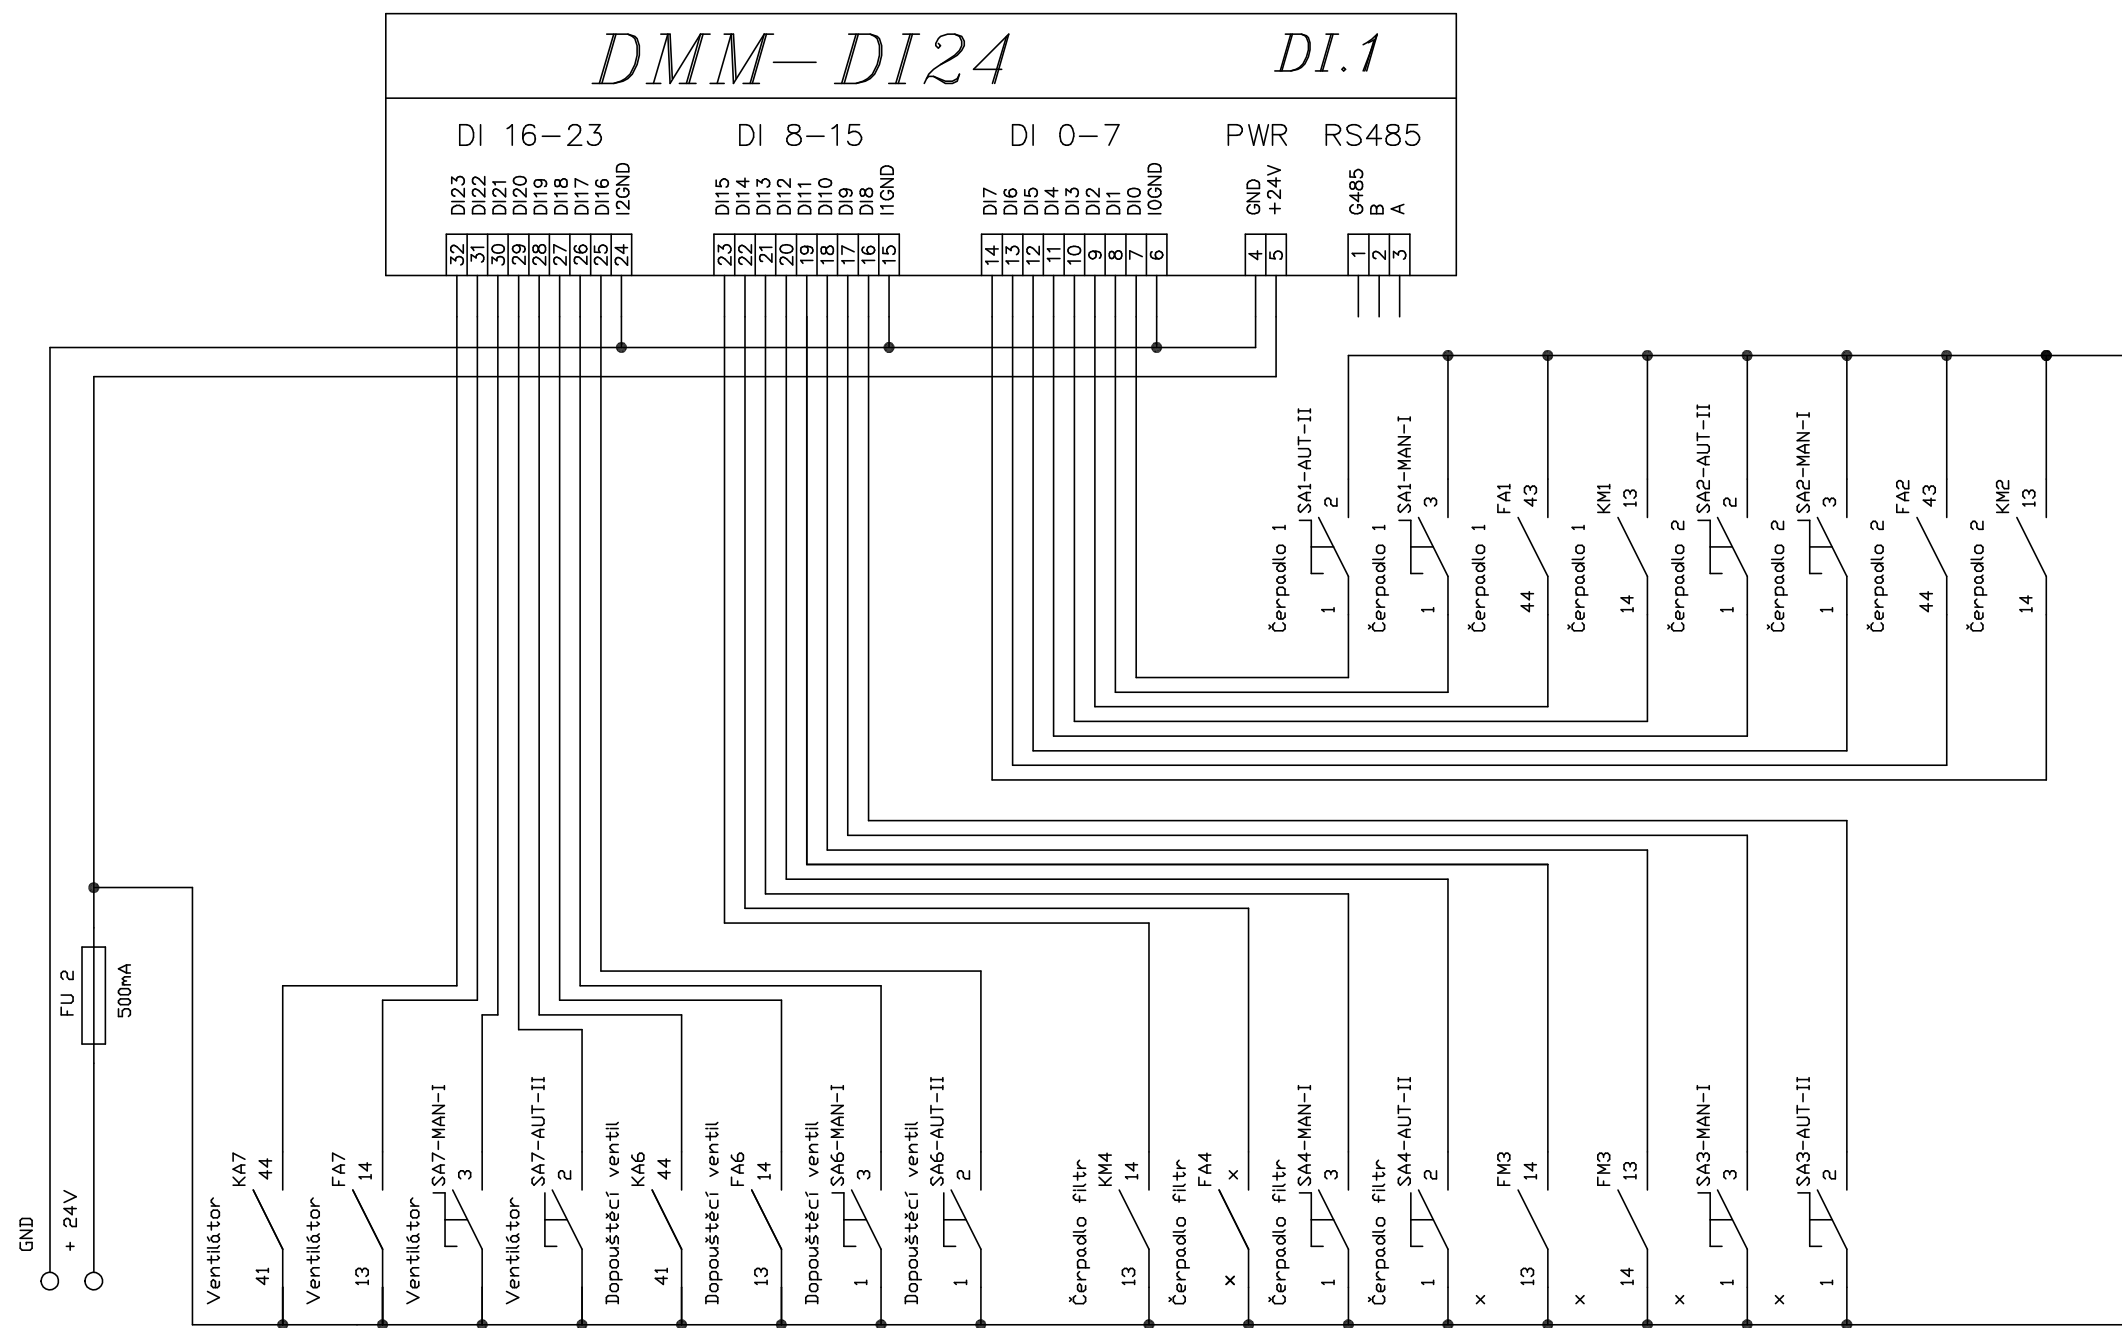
DMM–DI24
DI.1

DI 16–23
DI 8–15
DI 0–7
PWR
RS485

DI23 DI22 DI21 DI20 DI19 DI18 DI17 DI16 I2GND
32 31 30 29 28 27 26 25 24

DI15 DI14 DI13 DI12 DI11 DI10 DI9 DI8 I1GND
23 22 21 20 19 18 17 16 15

DI7 DI6 DI5 DI4 DI3 DI2 DI1 DI0 I0GND
14 13 12 11 10 9 8 7 6

GND +24V
4 5

G485 B A
1 2 3

SA1-AUT-II 2 Čerpadlo 1 1
SA1-MAN-I 3 Čerpadlo 1 1
FA1 43 Čerpadlo 1 44
KM1 13 Čerpadlo 1 14
SA2-AUT-II 2 Čerpadlo 2 1
SA2-MAN-I 3 Čerpadlo 2 1
FA2 43 Čerpadlo 2 44
KM2 13 Čerpadlo 2 14

FU 2
500mA

GND
+ 24V

KA7 44 Ventilátor 41
FA7 14 Ventilátor 13
SA7-MAN-I 3 Ventilátor 1
SA7-AUT-II 2 Ventilátor 1
Dopouštěcí ventil KA6 44 41
Dopouštěcí ventil FA6 14 13
Dopouštěcí ventil SA6-MAN-I 3 1
Dopouštěcí ventil SA6-AUT-II 2 1
Čerpadlo filtr KM4 14 13
Čerpadlo filtr FA4 x x
Čerpadlo filtr SA4-MAN-I 3 1
Čerpadlo filtr SA4-AUT-II 2 1
FM3 14 x 13
FM3 13 x 14
SA3-MAN-I 3 x 1
SA3-AUT-II 2 x 1